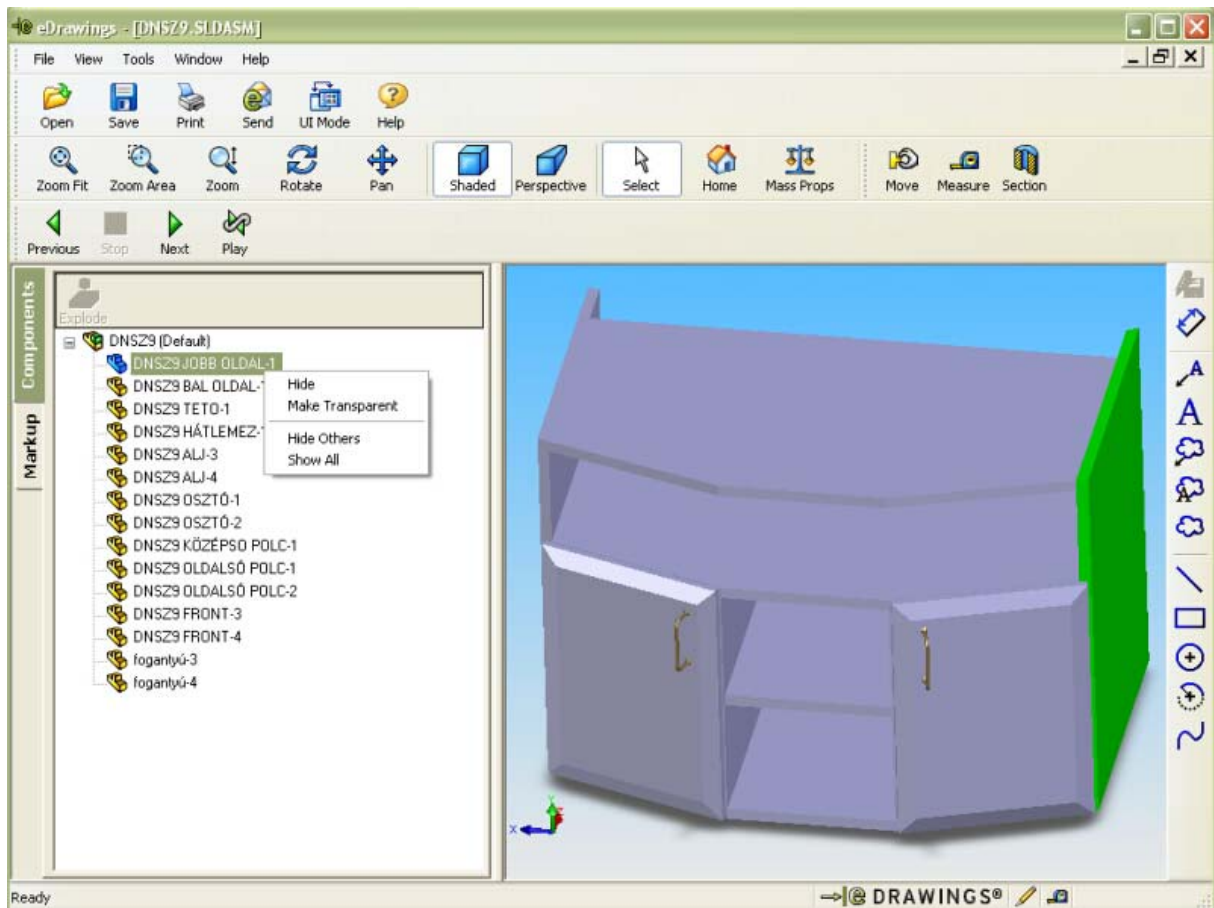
eDrawings - [DNSZ9.SLDASM]

File View Tools Window Help

Open Save Print Send UI Mode Help

Zoom Fit Zoom Area Zoom Rotate Pan Shaded Perspective Select Home Mass Props Move Measure Section

Previous Stop Next Play

Components

Markup

Explode

DNSZ9 (Default)
DNSZ9 JOBB OLDAL-1
DNSZ9 BAL OLDAL-1
DNSZ9 TETO-1
DNSZ9 HÁTLEMEZ-1
DNSZ9 ALJ-3
DNSZ9 ALJ-4
DNSZ9 OSZTÓ-1
DNSZ9 OSZTÓ-2
DNSZ9 KÖZÉPSO POLC-1
DNSZ9 OLDALSÓ POLC-1
DNSZ9 OLDALSÓ POLC-2
DNSZ9 FRONT-3
DNSZ9 FRONT-4
fogantyú-3
fogantyú-4

Hide
Make Transparent
Hide Others
Show All

A

Ready

DRAWINGS®